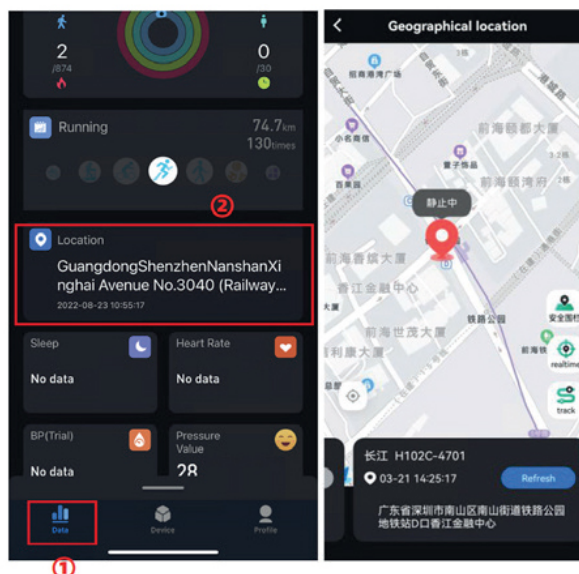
2
/874

0
/30

Running
74.7km
130times

②

Location
GuangdongShenzhenNanshanXinghai Avenue No.3040 (Railway...
2022-08-23 10:55:17

Sleep
No data

Heart Rate
No data

BP(Trial)
No data

Pressure Value
28

Date
Device
Profile

①

Geographical location

招商港湾广场
小名商店
前海颐都大厦
紫子饰品
百果园
前海颐湾府
静止中
前海香缤大厦
香江金融中心
铁路公园
前海世茂大厦
利康大厦
前海铁
安全围栏
realtime
track

长江 H102C-4701
03-21 14:25:17
Refresh
广东省深圳市南山区南山街道铁路公园地铁站D口香江金融中心